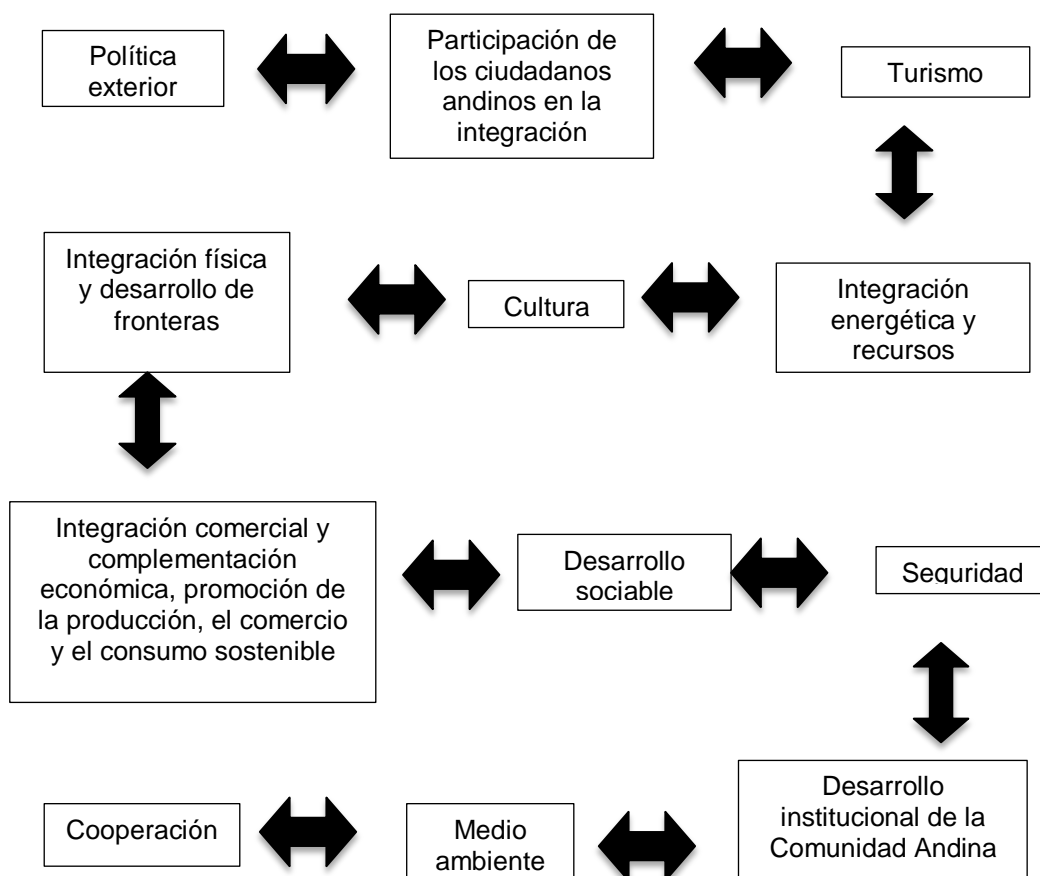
Política exterior

Participación de los ciudadanos andinos en la integración

Turismo

Integración física y desarrollo de fronteras

Cultura

Integración energética y recursos

Integración comercial y complementación económica, promoción de la producción, el comercio y el consumo sostenible

Desarrollo sociable

Seguridad

Cooperación

Medio ambiente

Desarrollo institucional de la Comunidad Andina